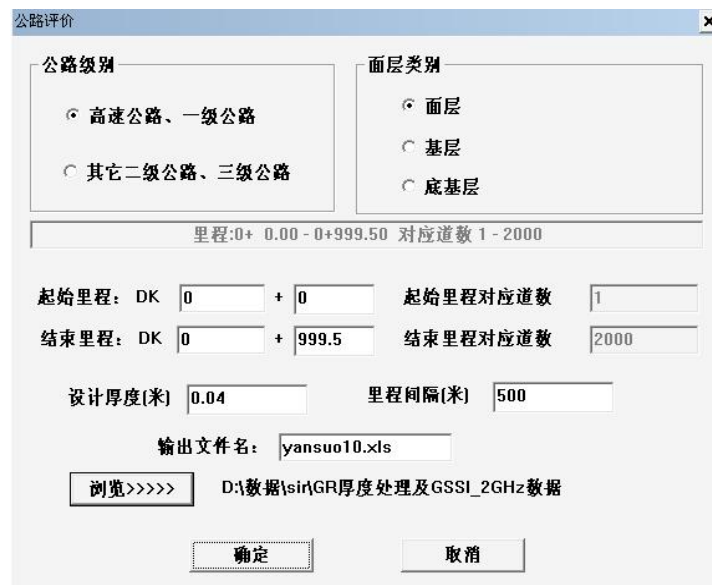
公路评价

×

公路级别

高速公路、一级公路

其它二级公路、三级公路

面层类别

面层

基层

底基层

里程:0+ 0.00 - 0+999.50 对应道数 1 - 2000

起始里程: DK 0 + 0

起始里程对应道数 1

结束里程: DK 0 + 999.5

结束里程对应道数 2000

设计厚度(米) 0.04

里程间隔(米) 500

输出文件名: yansuo10.xls

浏览>>>>>

D:\数据\sir\GR厚度处理及GSSI_2GHz数据

确定

取消